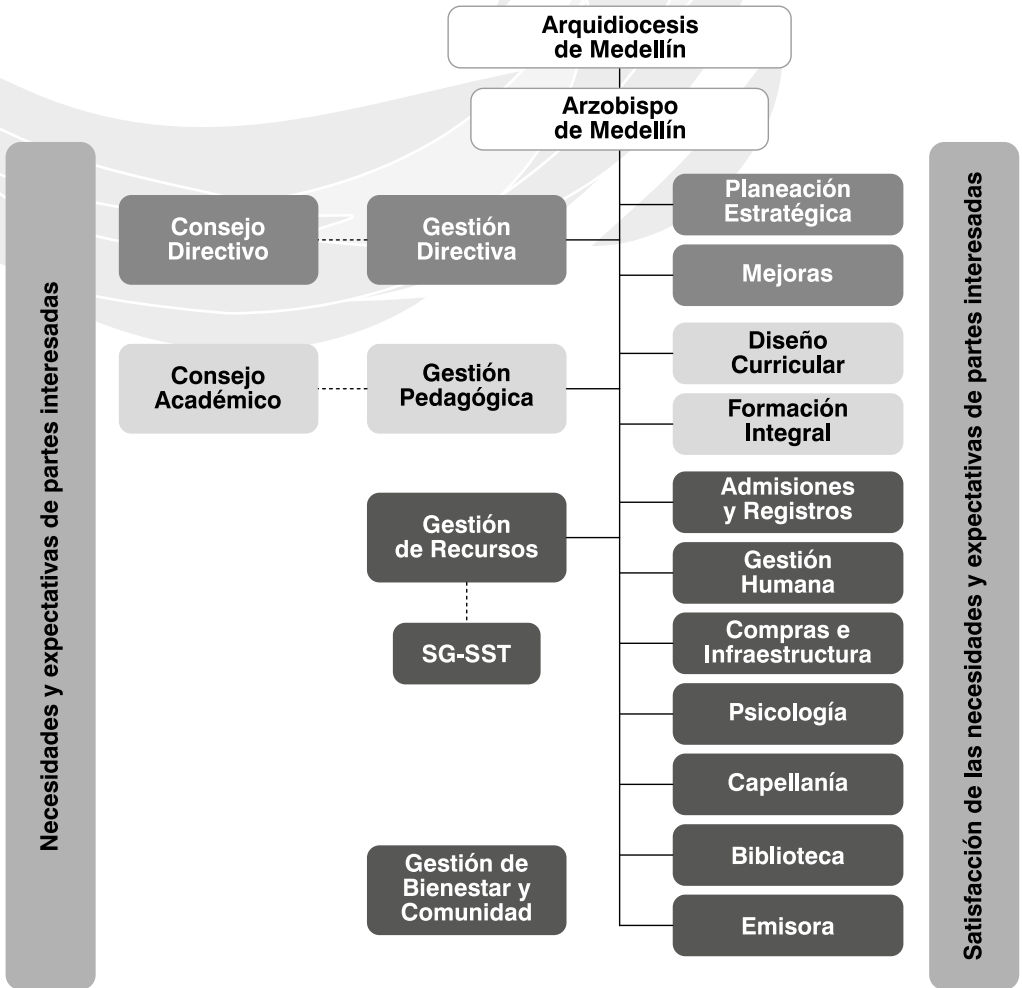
Arquidiocesis de Medellín

Arzobispo de Medellín

Necesidades y expectativas de partes interesadas

Consejo Directivo

Gestión Directiva

Consejo Académico

Gestión Pedagógica

Gestión de Recursos

SG-SST

Gestión de Bienestar y Comunidad

Planeación Estratégica

Mejoras

Diseño Curricular

Formación Integral

Admisiones y Registros

Gestión Humana

Compras e Infraestructura

Psicología

Capellanía

Biblioteca

Emisora

Satisfacción de las necesidades y expectativas de partes interesadas